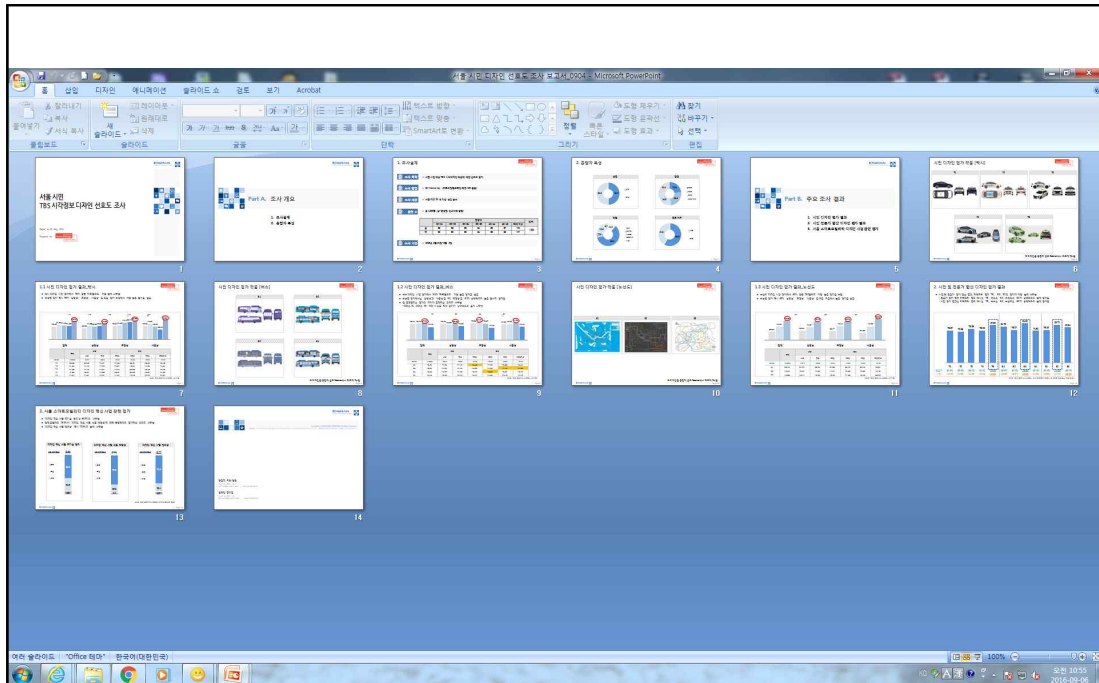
서울 시민 디자인 선호도 조사 보고서_0904 - Microsoft PowerPoint

홈 삽입 디자인 애니메이션 슬라이드 쇼 검토 보기 Acrobat

잘라내기 복사 서식 복사 붙여넣기 클립보드
새 슬라이드 레이아웃 원래대로 삭제 슬라이드
글꼴
텍스트 방향 텍스트 맞춤 SmartArt로 변환 단락
정렬 빠른 스타일 도형 채우기 도형 윤곽선 도형 효과 그리기
찾기 바꾸기 선택 편집

서울 시민
TBS 시각정보디자인 선호도 조사

Part A. 조사 개요

Part B. 주요 조사 결과

1

2

3

4

5

6

7

8

9

10

11

12

13

14

여러 슬라이드 "Office 테마" 한국어(대한민국)

100%

오전 10:55
2016-09-06